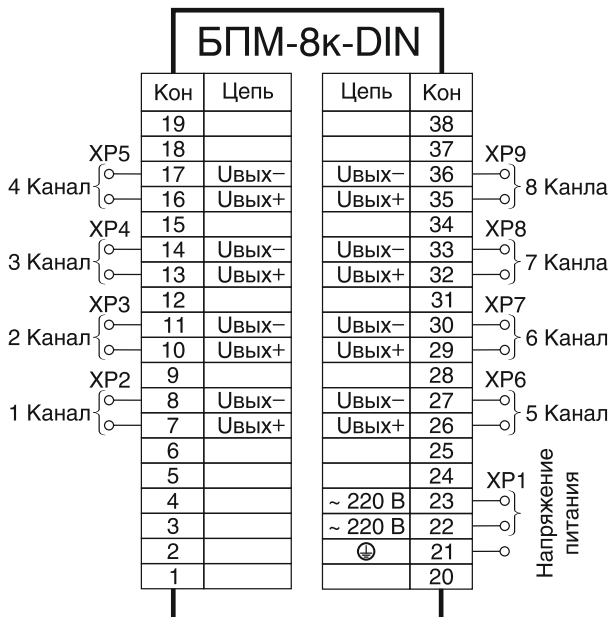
БПМ-8к-DIN

| Кон | Цепь |
|---|---|
| 19 | |
| 18 | |
| 17 | Uвых– |
| 16 | Uвых+ |
| 15 | |
| 14 | Uвых– |
| 13 | Uвых+ |
| 12 | |
| 11 | Uвых– |
| 10 | Uвых+ |
| 9 | |
| 8 | Uвых– |
| 7 | Uвых+ |
| 6 | |
| 5 | |
| 4 | |
| 3 | |
| 2 | |
| 1 | |

XP5 4 Канал
XP4 3 Канал
XP3 2 Канал
XP2 1 Канал

| Цепь | Кон |
|---|---|
| | 38 |
| | 37 |
| Uвых– | 36 |
| Uвых+ | 35 |
| | 34 |
| Uвых– | 33 |
| Uвых+ | 32 |
| | 31 |
| Uвых– | 30 |
| Uвых+ | 29 |
| | 28 |
| Uвых– | 27 |
| Uвых+ | 26 |
| | 25 |
| | 24 |
| ~ 220 В | 23 |
| ~ 220 В | 22 |
| ⏚ | 21 |
| | 20 |

XP9 8 Канла
XP8 7 Канла
XP7 6 Канал
XP6 5 Канал
XP1 Напряжение питания